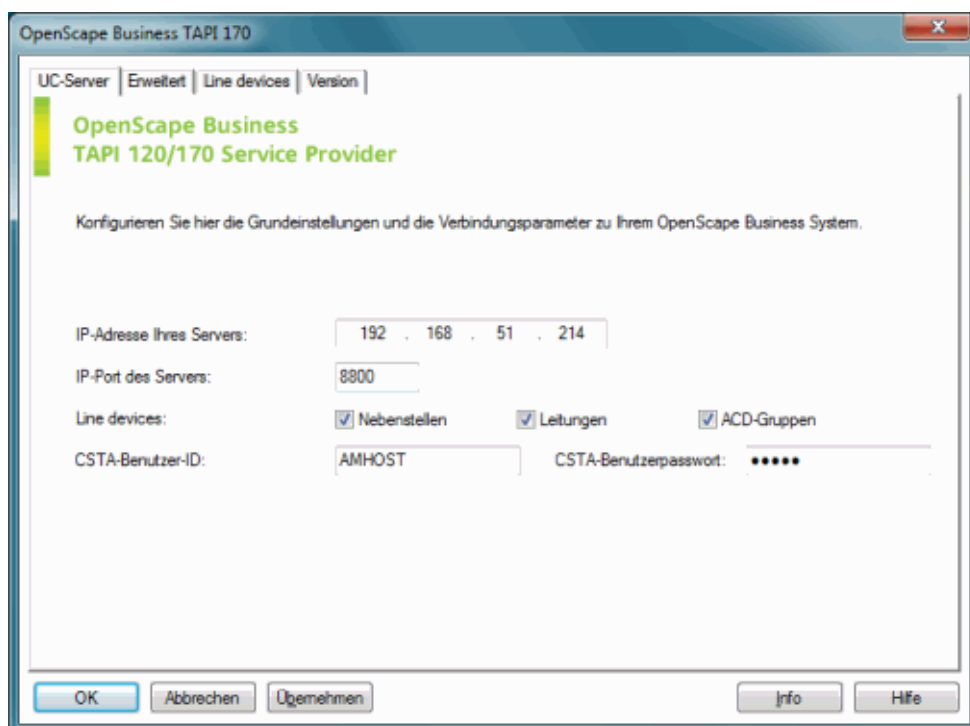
OpenScape Business TAPI 170

UC-Server | Erweitert | Line devices | Version

OpenScape Business
TAPI 120/170 Service Provider

Konfigurieren Sie hier die Grundeinstellungen und die Verbindungsparameter zu Ihrem OpenScape Business System.

IP-Adresse Ihres Servers: 192 . 168 . 51 . 214

IP-Port des Servers: 8800

Line devices: Nebenstellen Leitungen ACD-Gruppen

CSTA-Benutzer-ID: AMHOST CSTA-Benutzerpasswort: •••••

OK Abbrechen Übernehmen Info Hilfe